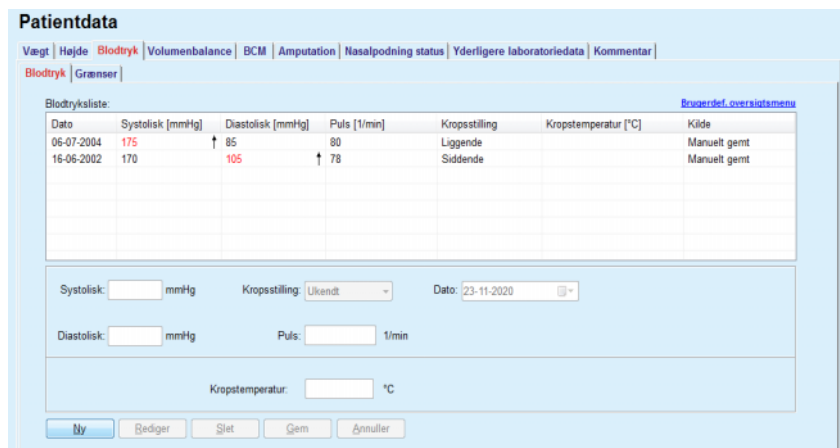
Patientdata

Vægt | Højde | Blodtryk | Volumenbalance | BCM | Amputation | Nasalpodning status | Yderligere laboratoriedata | Kommentar

Blodtryk | Grænser

Blodtryksliste:

Brugerdef. oversigtsmenu

| Dato | Systolisk [mmHg] | Diastolisk [mmHg] | Puls [1/min] | Kropsstilling | Kropstemperatur [°C] | Kilde |
|---|---|---|---|---|---|---|
| 06-07-2004 | 175 ↑ | 85 | 80 | Liggende | | Manuelt gemt |
| 16-06-2002 | 170 | 105 ↑ | 78 | Siddende | | Manuelt gemt |

Systolisk: mmHg Kropsstilling: Ukendt Dato: 23-11-2020

Diastolisk: mmHg Puls: 1/min

Kropstemperatur: °C

Ny Rediger Slet Gem Annuller